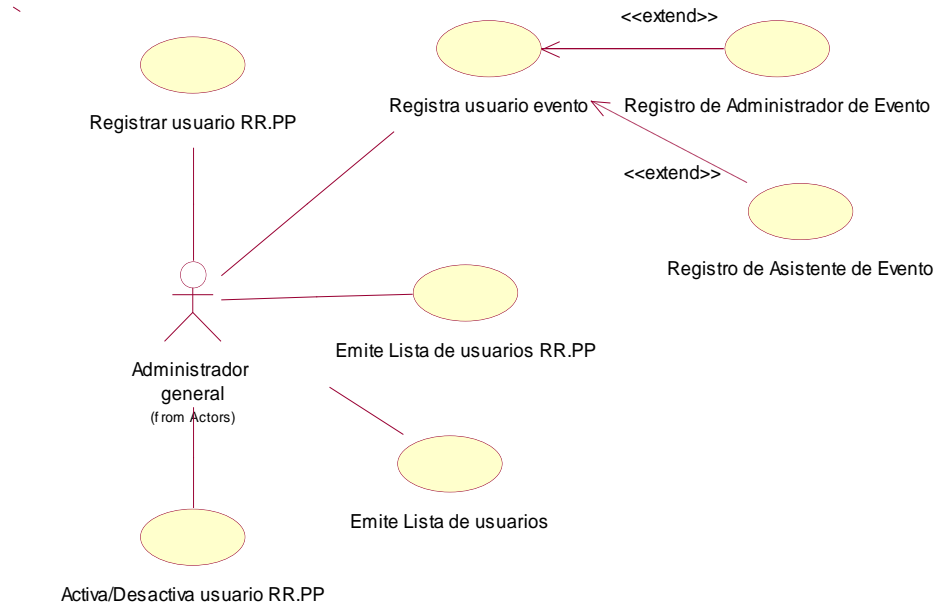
<<extend>>

Registrar usuario RR.PP

Registra usuario evento

Registro de Administrador de Evento

<<extend>>

Registro de Asistente de Evento

Emite Lista de usuarios RR.PP

Administrador general
(from Actors)

Emite Lista de usuarios

Activa/Desactiva usuario RR.PP